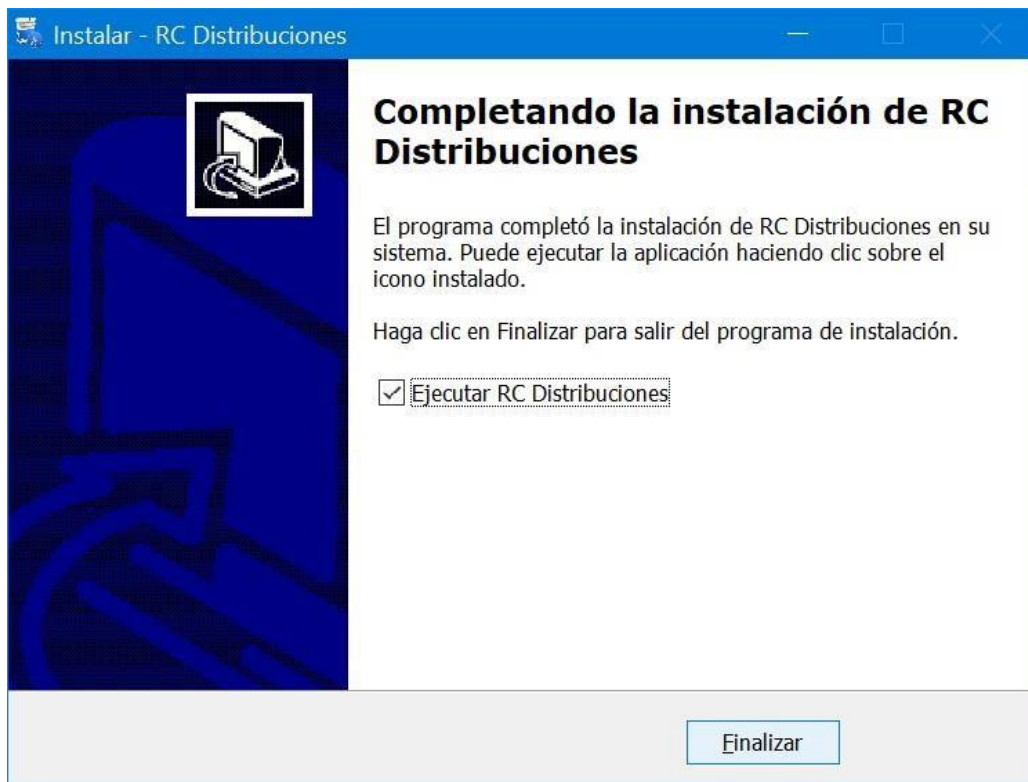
Instalar - RC Distribuciones

Completando la instalación de RC Distribuciones

El programa completó la instalación de RC Distribuciones en su sistema. Puede ejecutar la aplicación haciendo clic sobre el icono instalado.

Haga clic en Finalizar para salir del programa de instalación.

Ejecutar RC Distribuciones

Finalizar